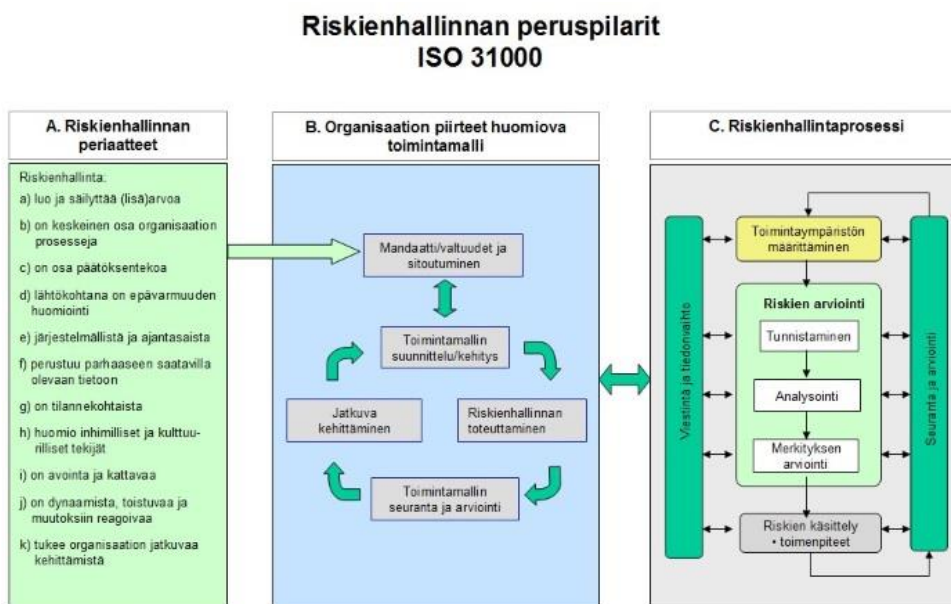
Riskienhallinnan peruspilarit
ISO 31000

A. Riskienhallinnan periaatteet

Riskienhallinta:
a) luo ja säilyttää (lisä)arvoa
b) on keskeinen osa organisaation prosesseja
c) on osa päätöksentekoa
d) lähtökohtana on epävarmuuden huomiointi
e) järjestelmällistä ja ajantasaista
f) perustuu parhaaseen saatavilla olevaan tietoon
g) on tilannekohtaista
h) huomio inhimilliset ja kulttuurilliset tekijät
i) on avointa ja kattavaa
j) on dynaamista, toistuvaa ja muutoksiin reagoivaa
k) tukee organisaation jatkuvaa kehittämistä

B. Organisaation piirteet huomiova toimintamalli

Mandaatti/valtuudet ja sitoutuminen

Toimintamallin suunnittelu/kehitys

Jatkuva kehittäminen

Riskienhallinnan toteuttaminen

Toimintamallin seuranta ja arviointi

C. Riskienhallintaprosessi

Viestintä ja tiedonvaihto

Toimintaympäristön määrittäminen

Riskien arviointi

Tunnistaminen

Analysointi

Merkityksen arviointi

Riskien käsittely
• toimenpiteet

Seuranta ja arviointi